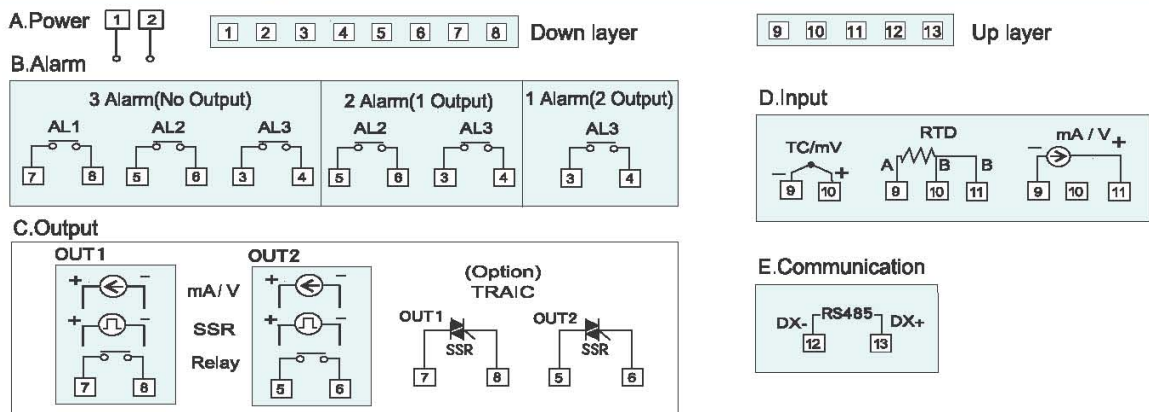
A.Power 1 2

1 2 3 4 5 6 7 8 Down layer

9 10 11 12 13 Up layer

B.Alarm

| 3 Alarm(No Output) | 2 Alarm(1 Output) | 1 Alarm(2 Output) |
|---|---|---|
| AL1 AL2 AL3 | AL2 AL3 | AL3 |
| 7 8 5 6 3 4 | 5 6 3 4 | 3 4 |

D.Input

TC/mV
− +
9 10

RTD
A B B
9 10 11

mA / V
− +
9 10 11

C.Output

OUT1
+ −
+ −
7 8

mA / V
SSR
Relay

OUT2
+ −
+ −
5 6

(Option)
TRAIC

OUT1
SSR
7 8

OUT2
SSR
5 6

E.Communication

DX- RS485 DX+
12 13